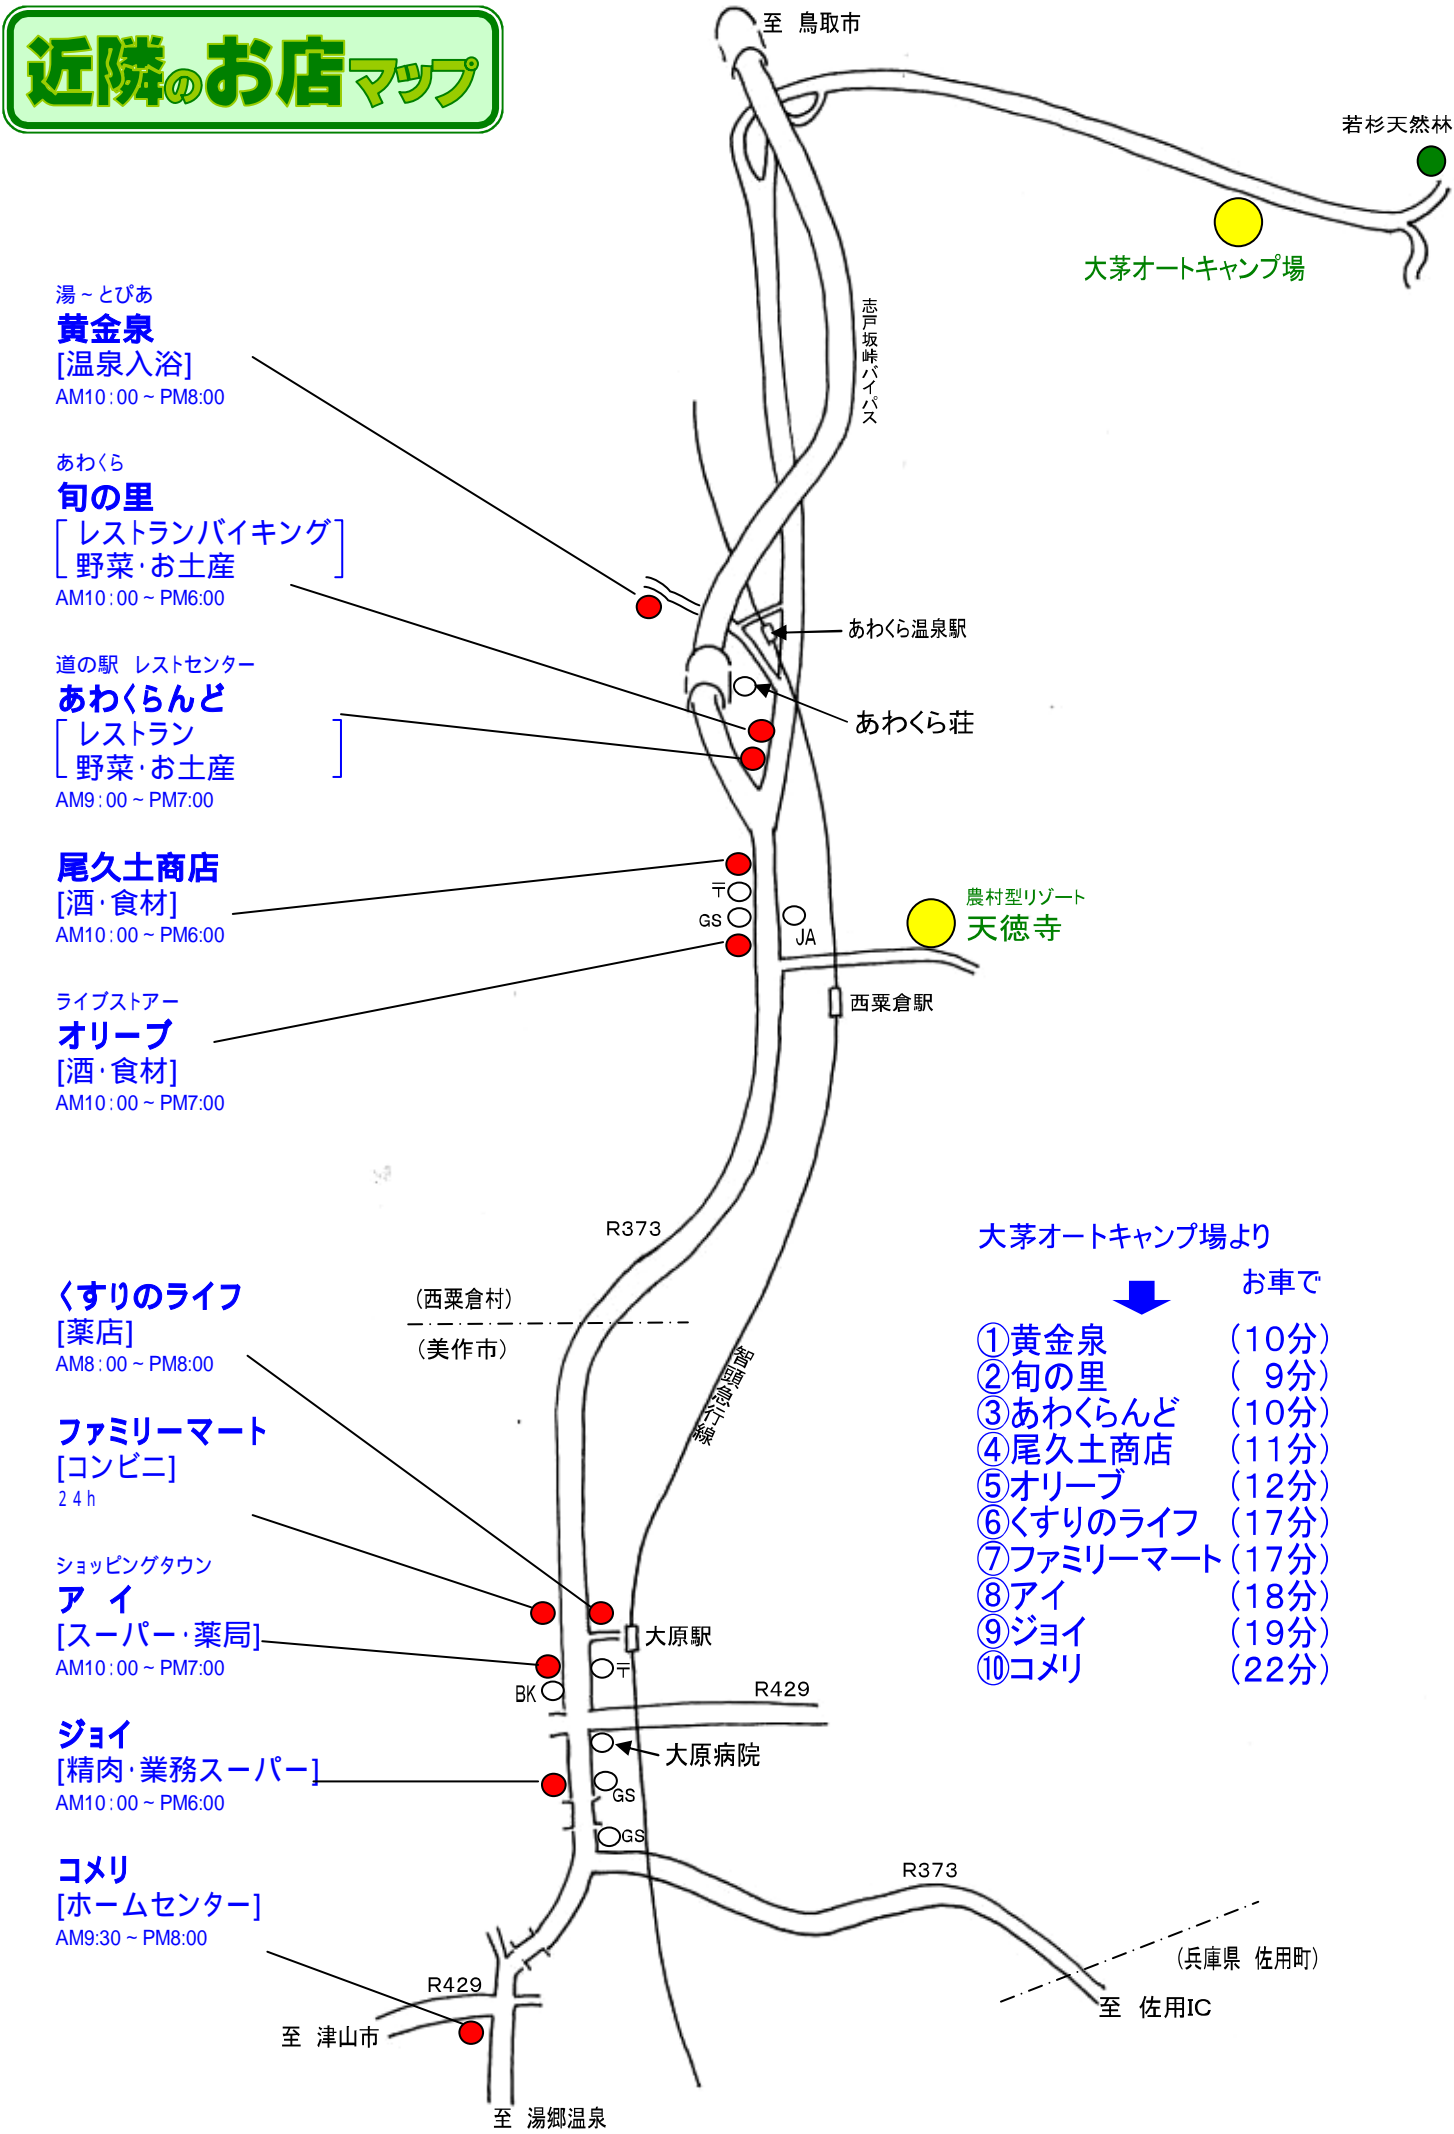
近隣のお店マップ

至 鳥取市

若杉天然林

大茅オートキャンプ場

志戸坂峠バイパス

湯～とぴあ
黄金泉
[温泉入浴]
AM10:00～PM8:00

あわくら
旬の里
[レストランバイキング 野菜·お土産]
AM10:00～PM6:00

道の駅 レストセンター
あわくらんど
[レストラン 野菜·お土産]
AM9:00～PM7:00

尾久土商店
[酒·食材]
AM10:00～PM6:00

ライブストアー
オリーブ
[酒·食材]
AM10:00～PM7:00

あわくら温泉駅

あわくら荘

〒
GS
JA

農村型リゾート
天徳寺

西粟倉駅

R373

(西粟倉村)
(美作市)

智頭急行線

くすりのライフ
[薬店]
AM8:00～PM8:00

ファミリーマート
[コンビニ]
24h

ショッピングタウン
アイ
[スーパー·薬局]
AM10:00～PM7:00

ジョイ
[精肉·業務スーパー]
AM10:00～PM6:00

コメリ
[ホームセンター]
AM9:30～PM8:00

大茅オートキャンプ場より
お車で
①黄金泉 (10分)
②旬の里 ( 9分)
③あわくらんど (10分)
④尾久土商店 (11分)
⑤オリーブ (12分)
⑥くすりのライフ (17分)
⑦ファミリーマート (17分)
⑧アイ (18分)
⑨ジョイ (19分)
⑩コメリ (22分)

大原駅
〒
BK
R429
大原病院
GS
GS
R373
(兵庫県 佐用町)
至 佐用IC
R429
至 津山市
至 湯郷温泉